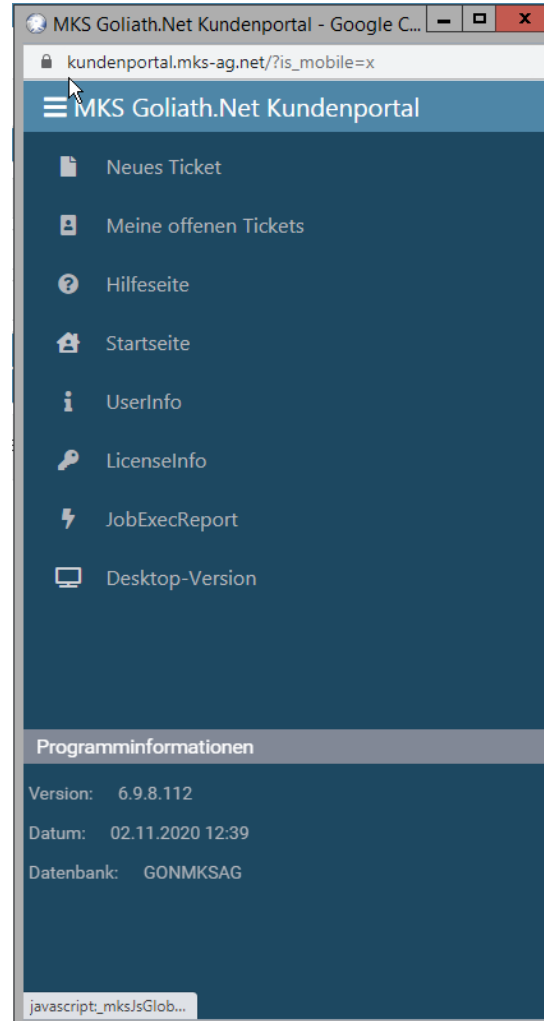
MKS Goliath.Net Kundenportal - Google C...

kundenportal.mks-ag.net/?is_mobile=x

MKS Goliath.Net Kundenportal

Neues Ticket

Meine offenen Tickets

Hilfeseite

Startseite

UserInfo

LicenseInfo

JobExecReport

Desktop-Version

Programminformationen

Version: 6.9.8.112

Datum: 02.11.2020 12:39

Datenbank: GONMKSAG

javascript:_mksJsGlob...